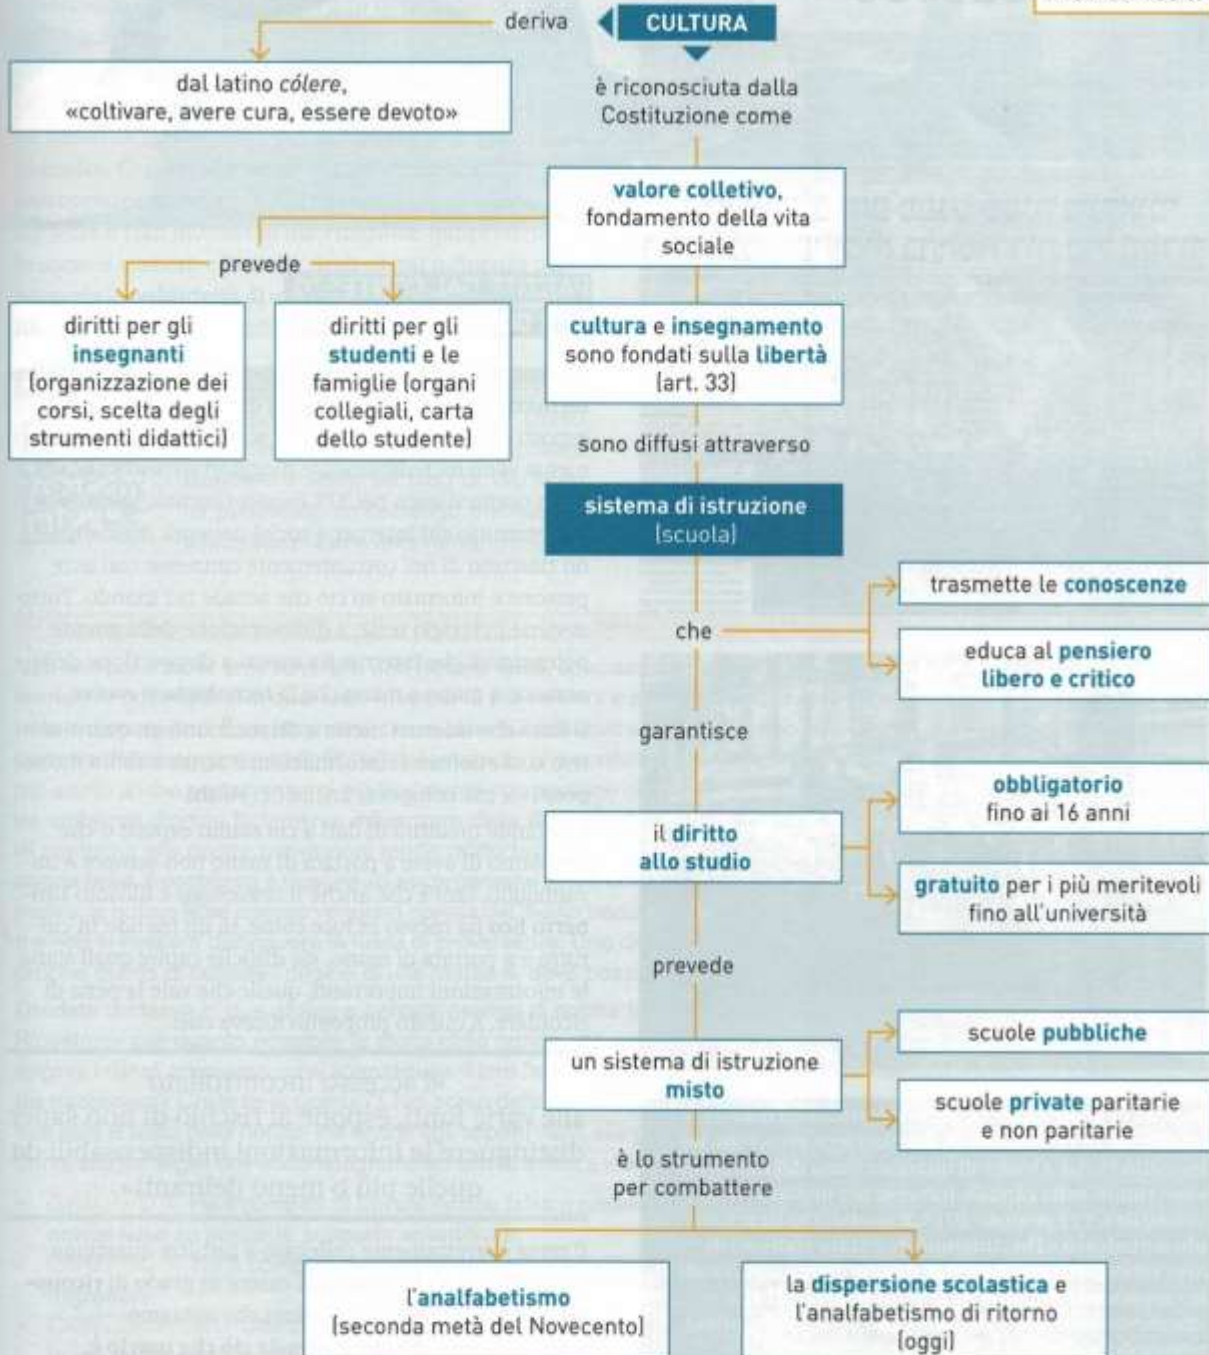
CULTURA

deriva

dal latino *cólere*, «coltivare, avere cura, essere devoto»

è riconosciuta dalla Costituzione come

valore colletivo, fondamento della vita sociale

prevede

diritti per gli insegnanti (organizzazione dei corsi, scelta degli strumenti didattici)

diritti per gli studenti e le famiglie (organi collegiali, carta dello studente)

cultura e insegnamento sono fondati sulla libertà (art. 33)

sono diffusi attraverso

sistema di istruzione (scuola)

che

trasmette le conoscenze

educa al pensiero libero e critico

garantisce

il diritto allo studio

obbligatorio fino ai 16 anni

gratuito per i più meritevoli fino all'università

prevede

un sistema di istruzione misto

scuole pubbliche

scuole private paritarie e non paritarie

è lo strumento per combattere

l'analfabetismo (seconda metà del Novecento)

la dispersione scolastica e l'analfabetismo di ritorno (oggi)